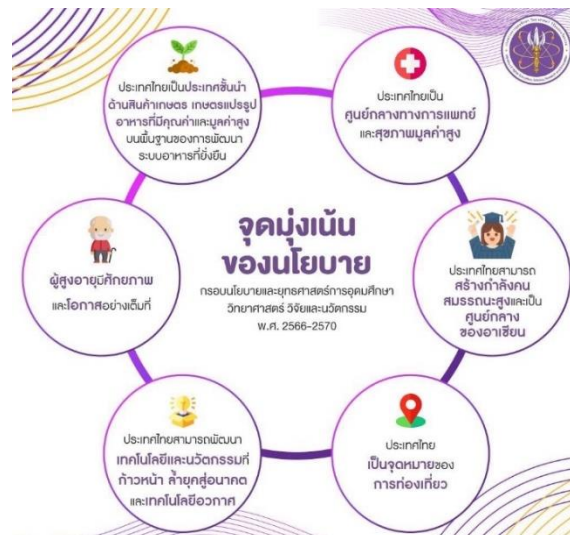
จุดมุ่งเน้นของนโยบาย

กรอบนโยบายและยุทธศาสตร์การอุดมศึกษา วิทยาศาสตร์ วิจัยและนวัตกรรม พ.ศ. 2566-2570

ประเทศไทยเป็นประเทศชั้นนำด้านสินค้าเกษตร เกษตรแปรรูป อาหารที่มีคุณค่าและมูลค่าสูง บนพื้นฐานของการพัฒนาระบบอาหารที่ยั่งยืน

ประเทศไทยเป็น ศูนย์กลางทางการแพทย์และสุขภาพมูลค่าสูง

ประเทศไทยสามารถ สร้างกำลังคนสมรรถนะสูงและเป็นศูนย์กลางของอาเซียน

ประเทศไทย เป็นจุดหมายของการท่องเที่ยว

ประเทศไทยสามารถพัฒนา เทคโนโลยีและนวัตกรรมที่ก้าวหน้า ล้ำยุคสู่อนาคต และเทคโนโลยีอวกาศ

ผู้สูงอายุมีศักยภาพ และโอกาสอย่างเต็มที่